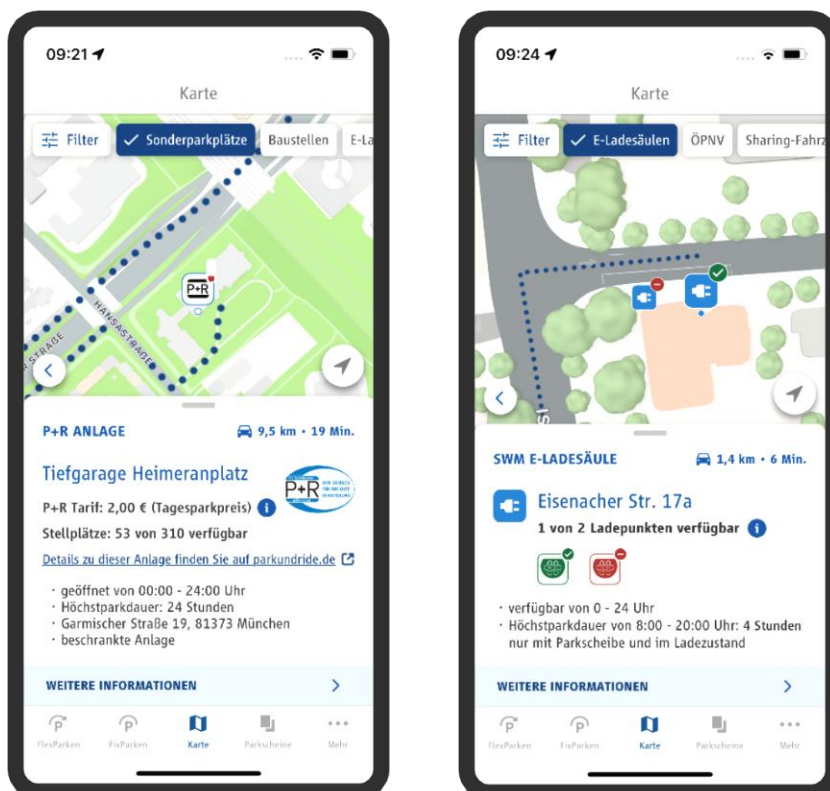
09:21

Karte

Filter
Sonderparkplätze
Baustellen
E-La

P+R

HANSASTRASSE
STRASSE

P+R ANLAGE
9,5 km • 19 Min.

Tiefgarage Heimeranplatz

P+R

P+R Tarif: 2,00 € (Tagesparkpreis)

Stellplätze: 53 von 310 verfügbar

Details zu dieser Anlage finden Sie auf parkundride.de

· geöffnet von 00:00 - 24:00 Uhr
· Höchstparkdauer: 24 Stunden
· Garmischer Straße 19, 81373 München
· beschrankte Anlage

WEITERE INFORMATIONEN

FlexParken
FixParken
Karte
Parkscheine
Mehr

09:24

Karte

Filter
E-Ladesäulen
ÖPNV
Sharing-Fahrz

SWM E-LADESÄULE
1,4 km • 6 Min.

Eisenacher Str. 17a

1 von 2 Ladepunkten verfügbar

· verfügbar von 0 - 24 Uhr
· Höchstparkdauer von 8:00 - 20:00 Uhr: 4 Stunden nur mit Parkscheibe und im Ladezustand

WEITERE INFORMATIONEN

FlexParken
FixParken
Karte
Parkscheine
Mehr